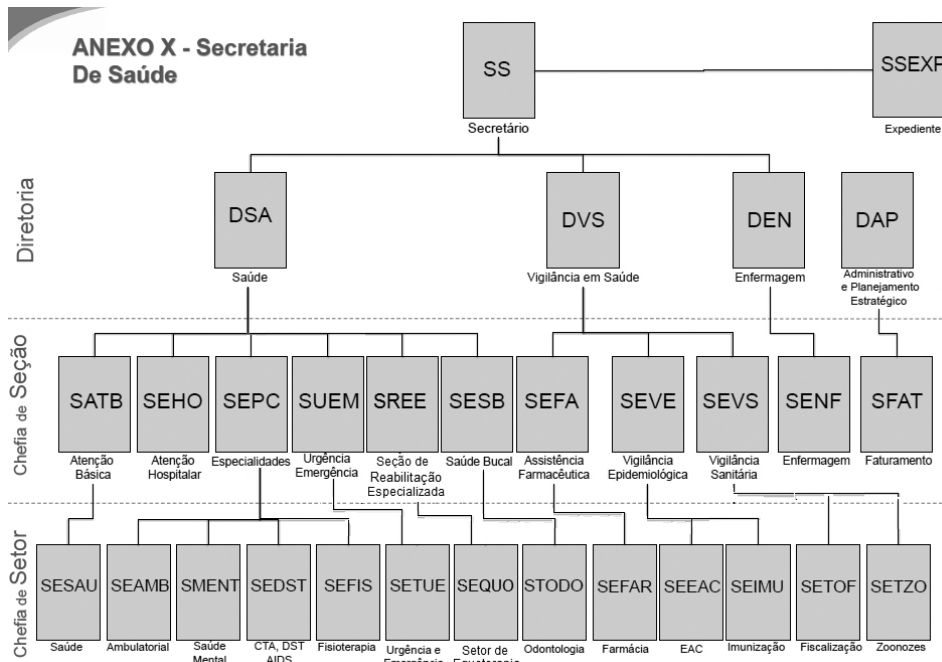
ANEXO X - Secretaria De Saúde

SS
Secretário

SSEXP
Expediente

Diretoria

DSA
Saúde

DVS
Vigilância em Saúde

DEN
Enfermagem

DAP
Administrativo e Planejamento Estratégico

Chefia de Seção

SATB
Atenção Básica

SEHO
Atenção Hospitalar

SEPC
Especialidades

SUEM
Urgência Emergência

SREE
Seção de Reabilitação Especializada

SESB
Saúde Bucal

SEFA
Assistência Farmacêutica

SEVE
Vigilância Epidemiológica

SEVS
Vigilância Sanitária

SENF
Enfermagem

SFAT
Faturamento

Chefia de Setor

SESAU
Saúde

SEAMB
Ambulatorial

SMENT
Saúde Mental

SEDST
CTA, DST AIDS

SEFIS
Fisioterapia

SETUE
Urgência e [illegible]

SEQUO
Setor de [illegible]

STODO
Odontologia

SEFAR
Farmácia

SEEAC
EAC

SEIMU
Imunização

SETOF
Fiscalização

SETZO
Zoonozes